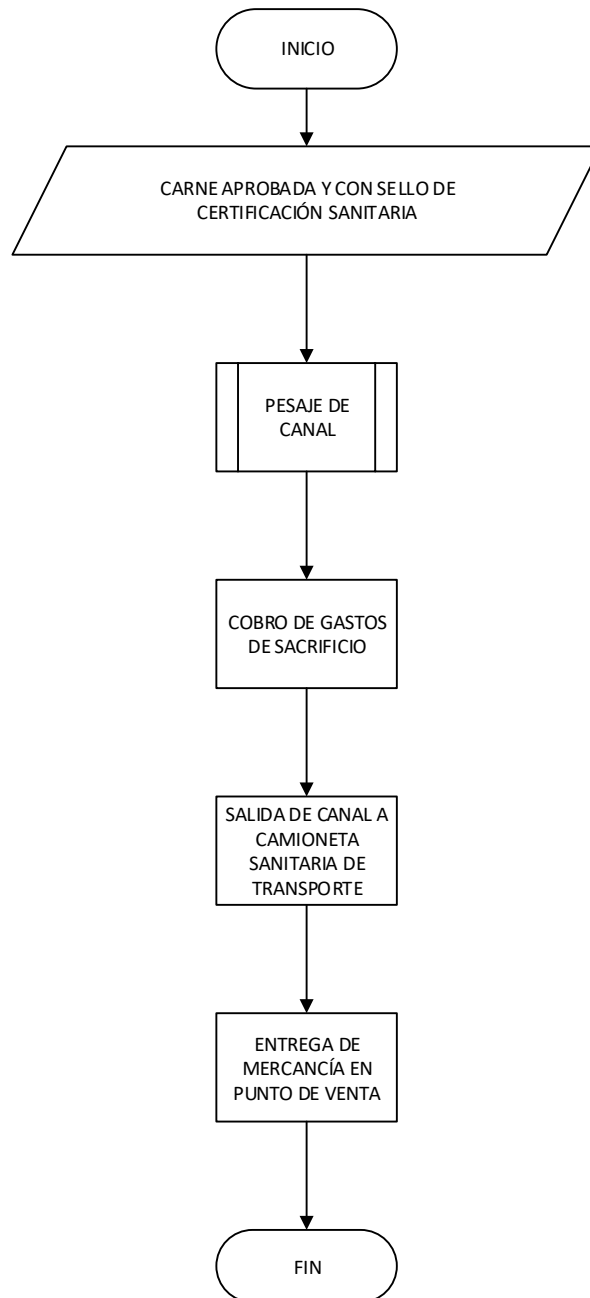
INICIO

CARNE APROBADA Y CON SELLO DE CERTIFICACIÓN SANITARIA

PESAJE DE CANAL

COBRO DE GASTOS DE SACRIFICIO

SALIDA DE CANAL A CAMIONETA SANITARIA DE TRANSPORTE

ENTREGA DE MERCANCÍA EN PUNTO DE VENTA

FIN